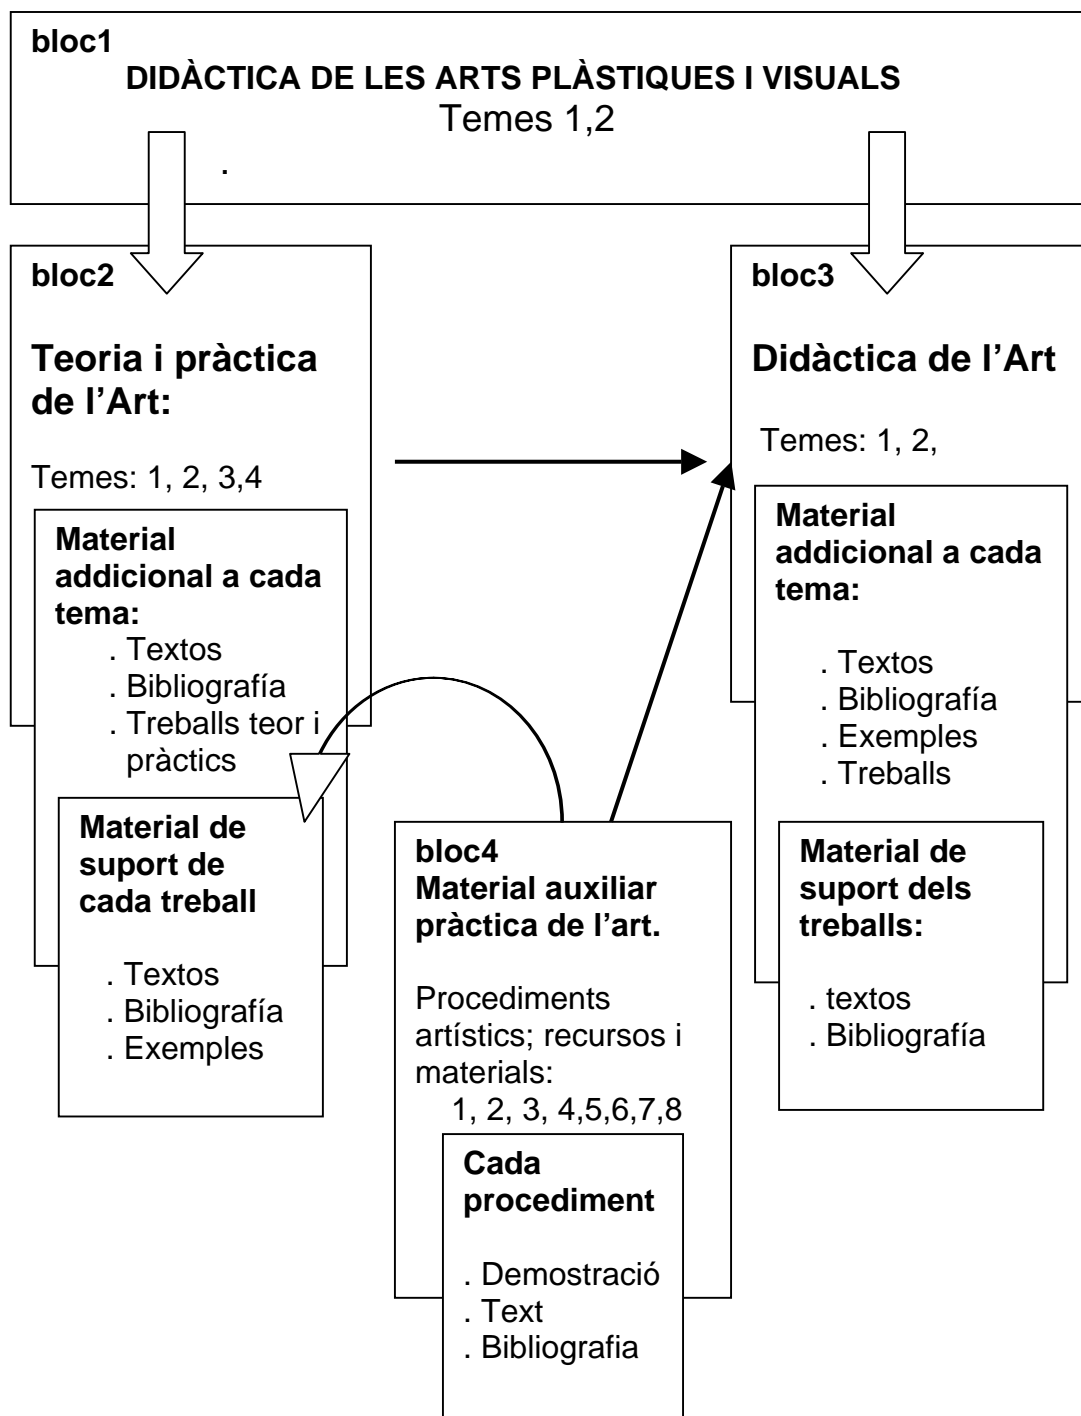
bloc1
DIDÀCTICA DE LES ARTS PLÀSTIQUES I VISUALS
Temes 1,2
.

bloc2
Teoria i pràctica de l'Art:

Temes: 1, 2, 3,4

Material addicional a cada tema:
. Textos
. Bibliografía
. Treballs teor i pràctics

Material de suport de cada treball

. Textos
. Bibliografía
. Exemples

bloc3
Didàctica de l'Art

Temes: 1, 2,

Material addicional a cada tema:

. Textos
. Bibliografía
. Exemples
. Treballs

Material de suport dels treballs:

. textos
. Bibliografía

bloc4
Material auxiliar pràctica de l'art.

Procediments artístics; recursos i materials:
1, 2, 3, 4,5,6,7,8

Cada procediment

. Demostració
. Text
. Bibliografia